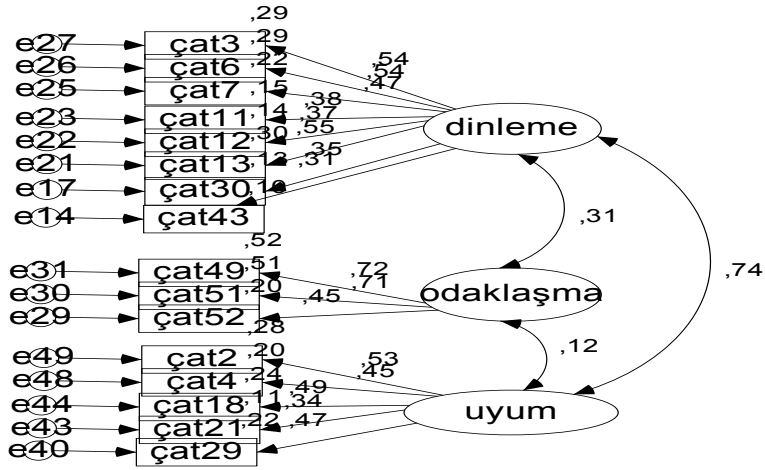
,29
e27 çat3 ,29
e26 çat6 ,22
e25 çat7 ,15
e23 çat11 ,14
e22 çat12 ,30
e21 çat13 ,12
e17 çat30 ,16
e14 çat43

,54
,54
,47
,38
,37
,55
,35
,31

dinleme

,31

,52
e31 çat49 ,51
e30 çat51 ,20
e29 çat52

,72
,71
,45

odaklaşma

,74

,28
e49 çat2 ,20
e48 çat4 ,24
e44 çat18 ,11
e43 çat21 ,22
e40 çat29

,53
,45
,49
,34
,47

,12

uyum